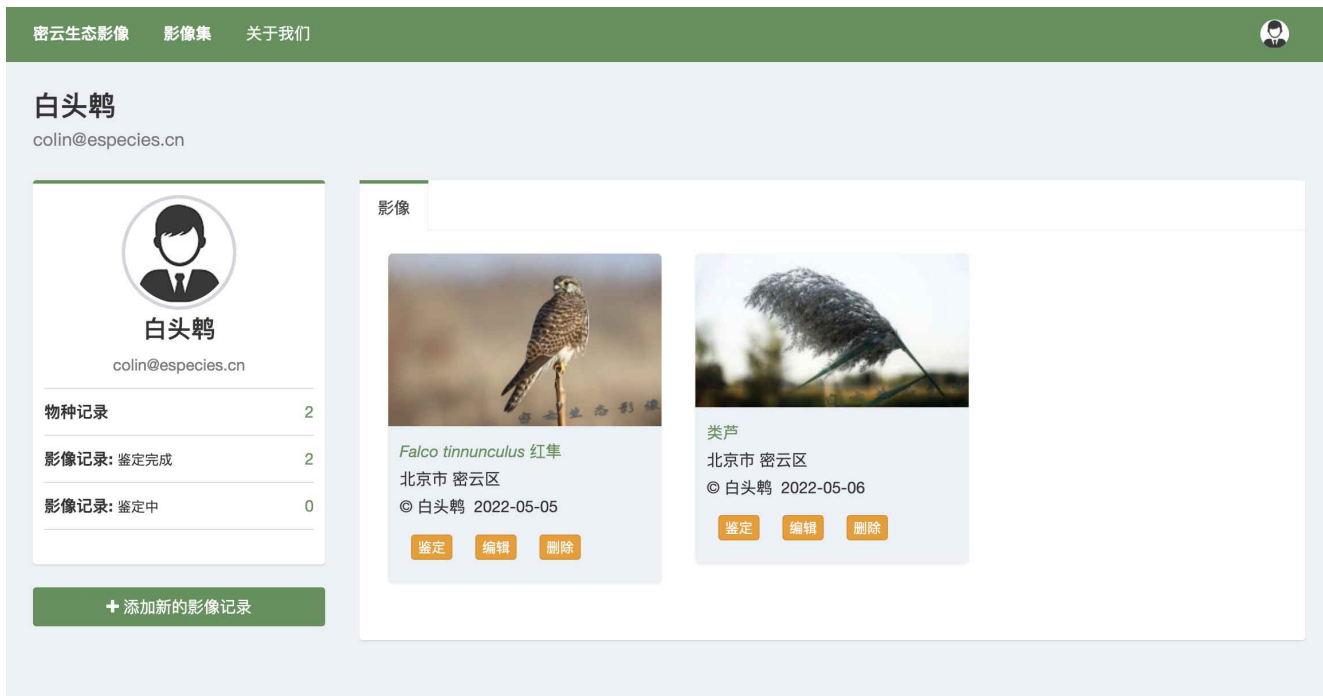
密云生态影像　影像集　关于我们

白头鹎
colin@especies.cn

白头鹎
colin@especies.cn

| 物种记录 | 2 |
|---|---|
| 影像记录: 鉴定完成 | 2 |
| 影像记录: 鉴定中 | 0 |

+ 添加新的影像记录

影像

密云生态影像

*Falco tinnunculus* 红隼
北京市 密云区
© 白头鹎 2022-05-05
鉴定　编辑　删除

类芦
北京市 密云区
© 白头鹎 2022-05-06
鉴定　编辑　删除